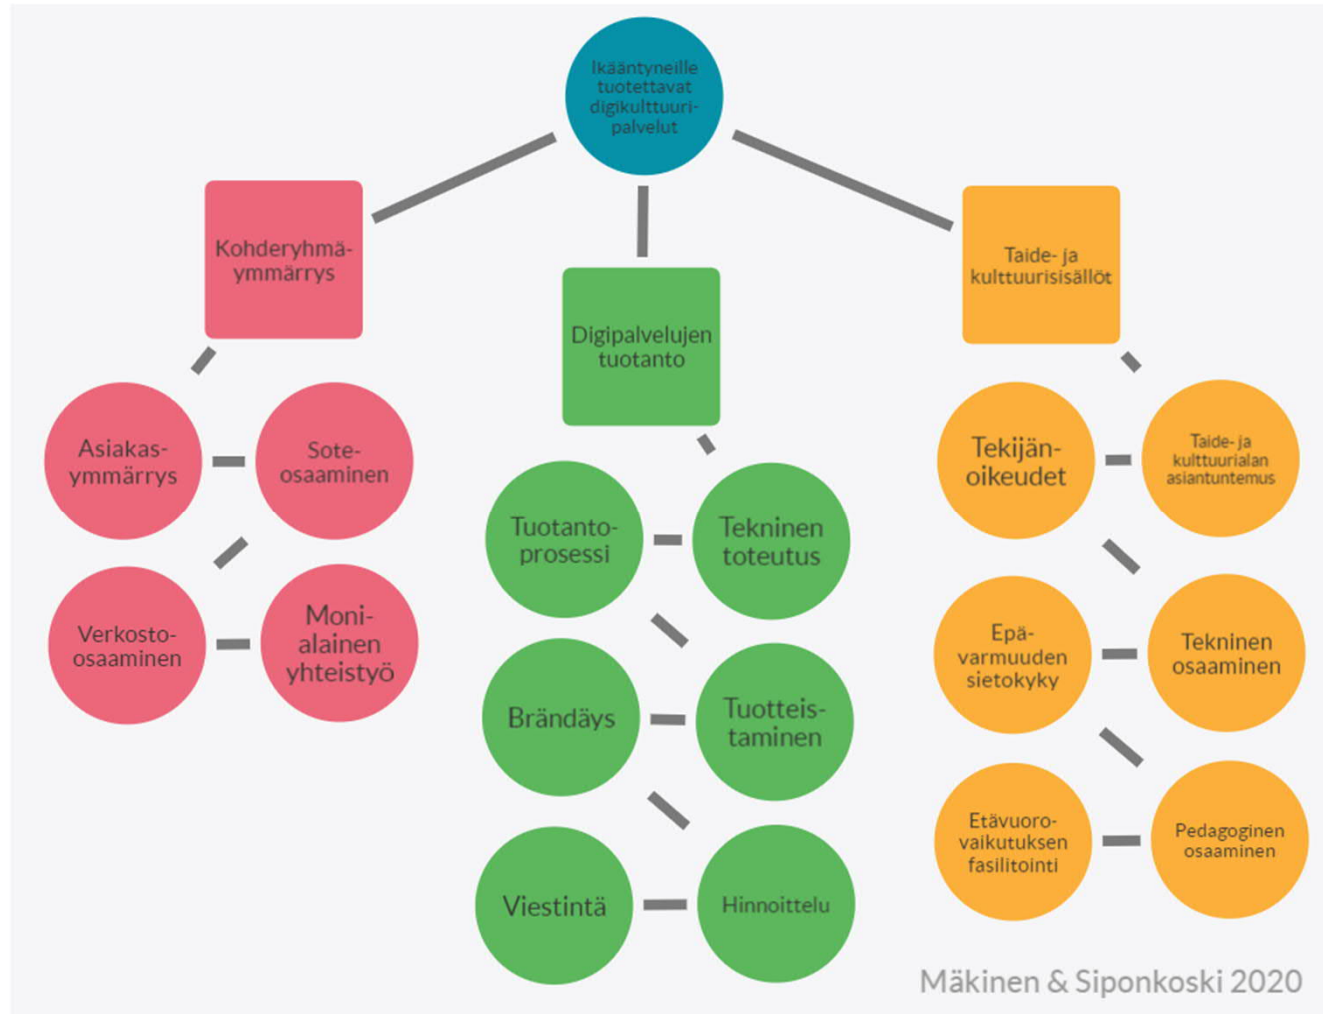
Ikääntyneille tuotettavat digikulttuuripalvelut

Kohderyhmäymmärrys

Digipalvelujen tuotanto

Taide- ja kulttuurisisällöt

Asiakasymmärrys

Soteosaaminen

Verkosto-osaaminen

Monialainen yhteistyö

Tuotantoprosessi

Tekninen toteutus

Brändäys

Tuotteistaminen

Viestintä

Hinnoittelu

Tekijänoikeudet

Taide- ja kulttuurialan asiantuntemus

Epävarmuuden sietokyky

Tekninen osaaminen

Etävuorovaikutuksen fasilitointi

Pedagoginen osaaminen

Mäkinen & Siponkoski 2020